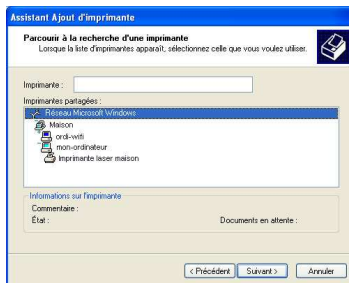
Assistant Ajout d'imprimante

Parcourir à la recherche d'une imprimante
Lorsque la liste d'imprimantes apparaît, sélectionnez celle que vous voulez utiliser.

Imprimante :

Imprimantes partagées :

Réseau Microsoft Windows
Maison
ordi-wifi
mon-ordinateur
Imprimante laser maison

Informations sur l'imprimante
Commentaire :
État :
Documents en attente :

< Précédent
Suivant >
Annuler